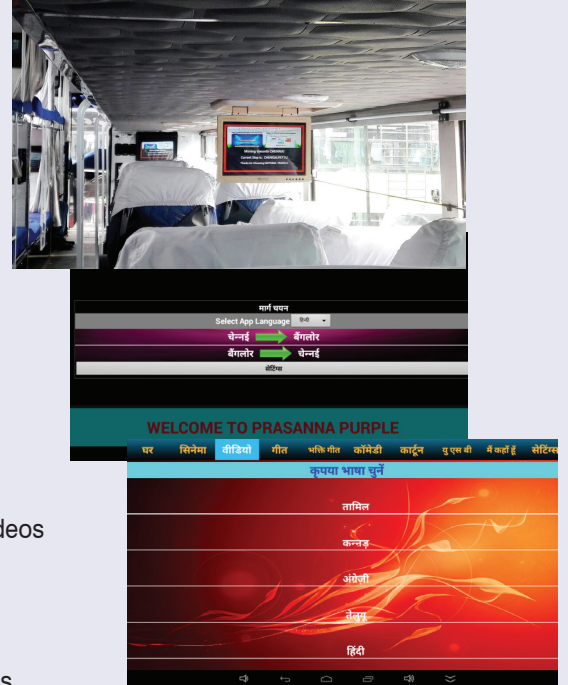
Moving towards CHENNAI
Current Stop is : CHENGALPATTU
Thanks for choosing PRASANNA PURPLE

मार्ग चयन
Select App Language हिंदी
चेन्नई बैंगलोर
बैंगलोर चेन्नई
सेटिंग्स

WELCOME TO PRASANNA PURPLE

घर सिनेमा वीडियो गीत भक्ति गीत कॉमेडी कार्टून यु एस बी मैं कहाँ हूँ सेटिंग्स
कृपया भाषा चुनें
तामिल
कन्नड़
अंग्रेज़ी
तेलुगु
हिंदी

deos

s